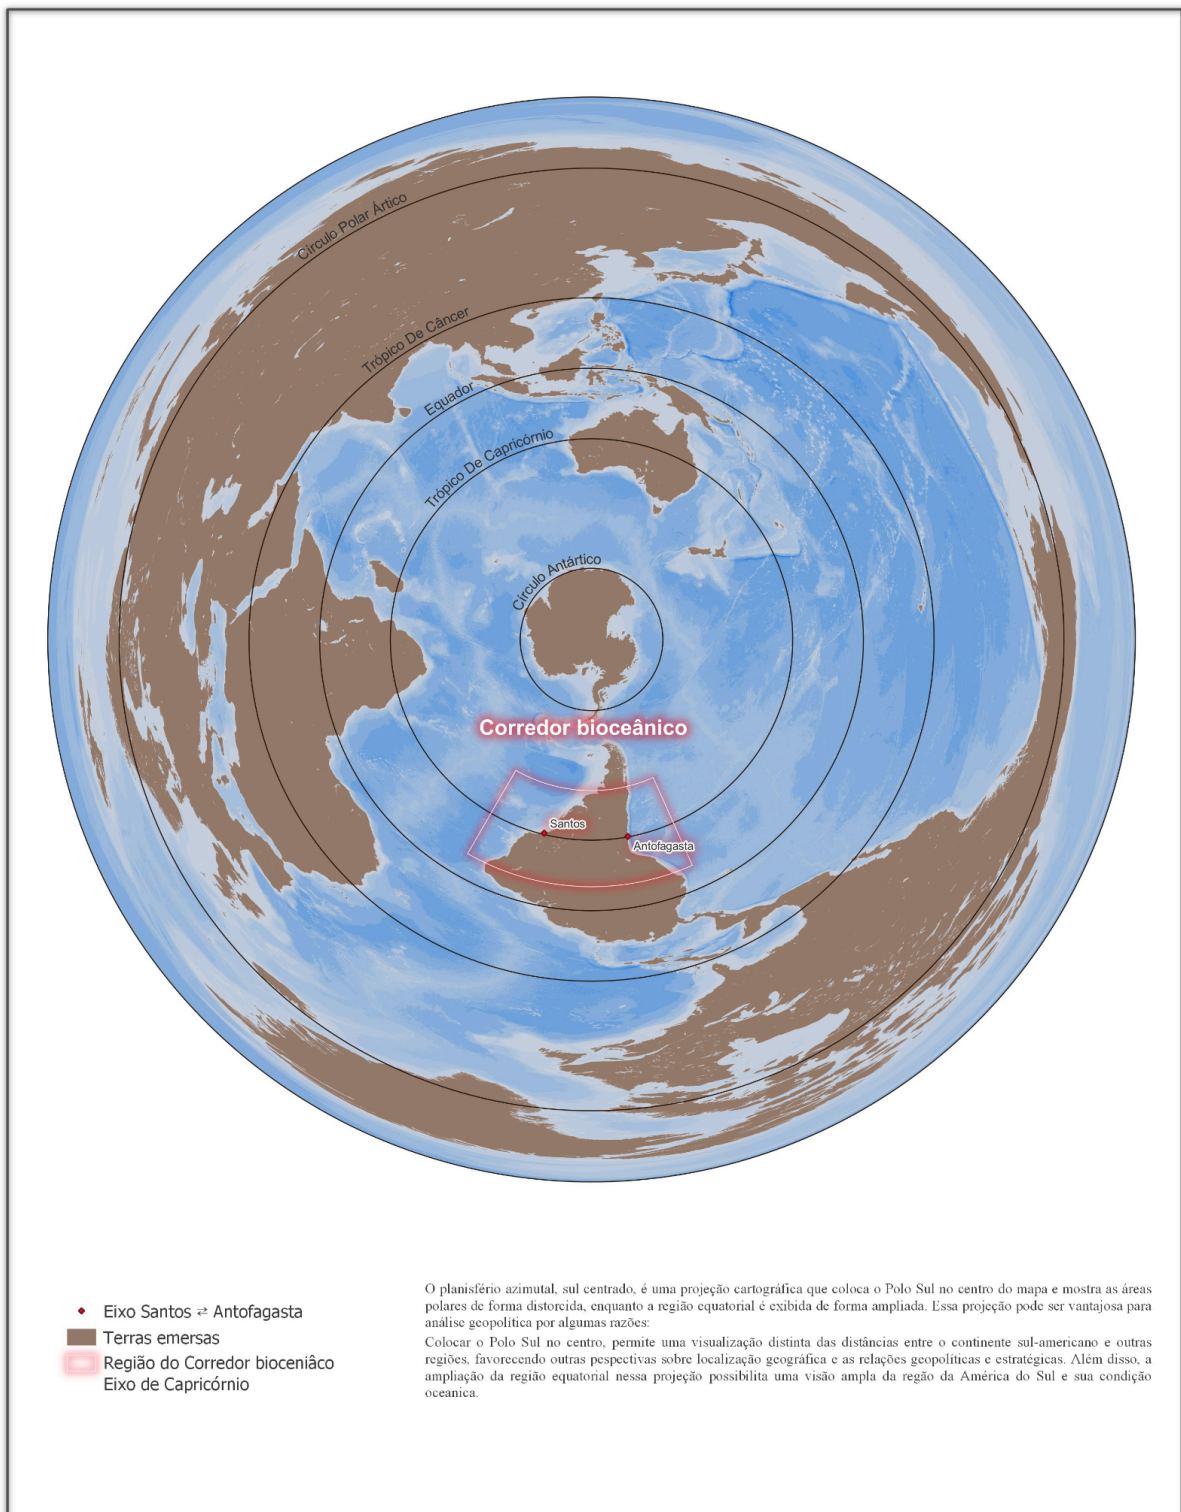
Círculo Polar Ártico
Trópico De Câncer
Equador
Trópico De Capricórnio
Círculo Antártico
Corredor bioceânico
Santos
Antofagasta

Eixo Santos ⇄ Antofagasta
Terras emersas
Região do Corredor bioceniâco Eixo de Capricórnio

O planisfério azimutal, sul centrado, é uma projeção cartográfica que coloca o Polo Sul no centro do mapa e mostra as áreas polares de forma distorcida, enquanto a região equatorial é exibida de forma ampliada. Essa projeção pode ser vantajosa para análise geopolítica por algumas razões:

Colocar o Polo Sul no centro, permite uma visualização distinta das distâncias entre o continente sul-americano e outras regiões, favorecendo outras pespectivas sobre localização geográfica e as relações geopolíticas e estratégicas. Além disso, a ampliação da região equatorial nessa projeção possibilita uma visão ampla da regão da América do Sul e sua condição oceanica.